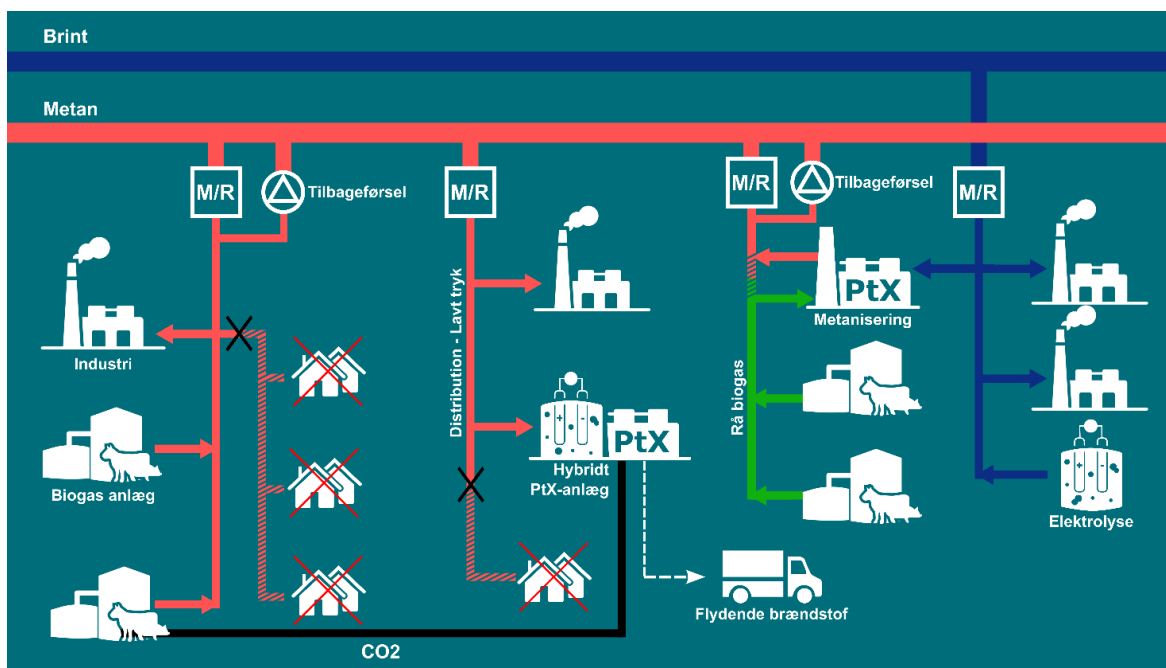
Brint

Metan

M/R

Tilbageførsel

M/R

M/R

Tilbageførsel

M/R

Industri

Biogas anlæg

Distribution - Lavt tryk

Hybridt PtX-anlæg

PtX

PtX

Metanisering

Rå biogas

Elektrolyse

Flydende brændstof

CO2